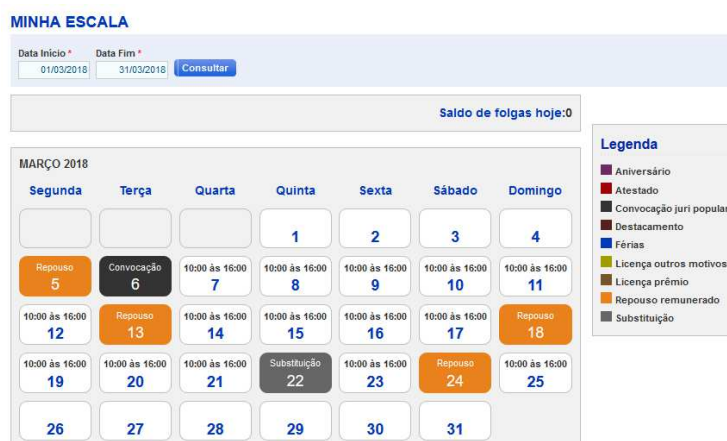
MINHA ESCALA

Data Início * 01/03/2018 Data Fim * 31/03/2018 Consultar

Saldo de folgas hoje:0

MARÇO 2018

| Segunda | Terça | Quarta | Quinta | Sexta | Sábado | Domingo |
|---|---|---|---|---|---|---|
| | | | 1 | 2 | 3 | 4 |
| Repouso 5 | Convocação 6 | 10:00 às 16:00 7 | 10:00 às 16:00 8 | 10:00 às 16:00 9 | 10:00 às 16:00 10 | 10:00 às 16:00 11 |
| 10:00 às 16:00 12 | Repouso 13 | 10:00 às 16:00 14 | 10:00 às 16:00 15 | 10:00 às 16:00 16 | 10:00 às 16:00 17 | Repouso 18 |
| 10:00 às 16:00 19 | 10:00 às 16:00 20 | 10:00 às 16:00 21 | Substituição 22 | 10:00 às 16:00 23 | Repouso 24 | 10:00 às 16:00 25 |
| 26 | 27 | 28 | 29 | 30 | 31 | |

Legenda
Aniversário
Atestado
Convocação juri popular
Destacamento
Férias
Licença outros motivos
Licença prêmio
Repouso remunerado
Substituição